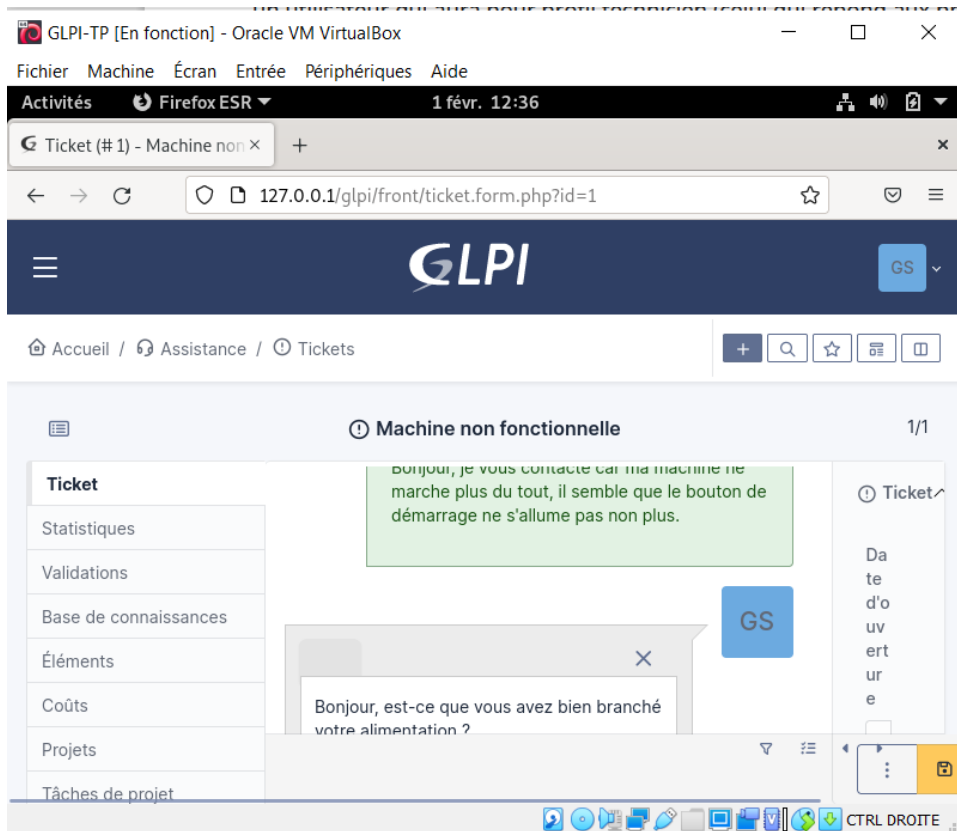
GLPI-TP [En fonction] - Oracle VM VirtualBox

Fichier Machine Écran Entrée Périphériques Aide

Activités Firefox ESR 1 févr. 12:36

Ticket (# 1) - Machine non ×

127.0.0.1/glpi/front/ticket.form.php?id=1

GLPI

GS

Accueil / Assistance / Tickets

Machine non fonctionnelle

1/1

Ticket
Statistiques
Validations
Base de connaissances
Éléments
Coûts
Projets
Tâches de projet

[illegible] marche plus du tout, il semble que le bouton de démarrage ne s'allume pas non plus.

GS

Bonjour, est-ce que vous avez bien branché votre alimentation ?

Ticket

Date d'ouverture

CTRL DROITE